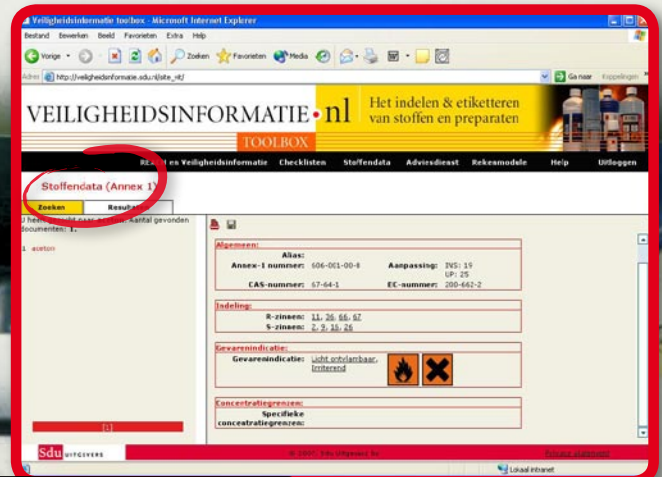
Veiligheidsinformatie toolbox - Microsoft Internet Explorer

Bestand Bewerken Beeld Favorieten Extra Help

Vorige Zoeken Favorieten Media

Adres http://veiligheidsinformatie.sdu.nl/site_nl/

Ga naar Koppelingen

VEILIGHEIDSINFORMATIE.nl

Het indelen & etiketteren van stoffen en preparaten

TOOLBOX

REACH en Veiligheidsinformatie Checklisten Stoffendata Adviesdienst Rekenmodule Help Uitloggen

Stoffendata (Annex 1)

Zoeken Resultaten

U heeft gezocht naar aceton. Aantal gevonden documenten: 1.

1 aceton

[1]

Algemeen:

Alias:

Annex-1 nummer: 606-001-00-8

Aanpassing: IVS: 19 UP: 25

CAS-nummer: 67-64-1

EC-nummer: 200-662-2

Indeling:

R-zinnen: 11, 36, 66, 67

S-zinnen: 2, 9, 16, 26

Gevarenindicatie:

Gevarenindicatie: Licht ontvlambaar, Irriterend

Concentratiegrenzen:

Specifieke concentratiegrenzen:

Sdu UITGEVERS

© 2007, Sdu Uitgevers bv

Privacy statement

Lokaal intranet